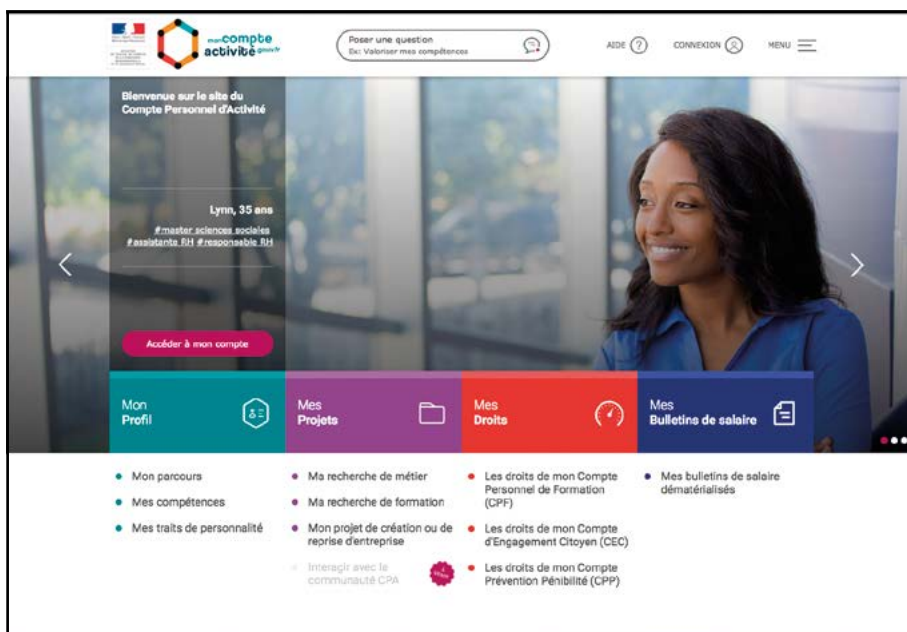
mon compte activité .gouv.fr

Poser une question
Ex: Valoriser mes compétences

AIDE

CONNEXION

MENU

Bienvenue sur le site du Compte Personnel d'Activité

Lynn, 35 ans
#master sciences sociales
#assistante RH #responsable RH

Accéder à mon compte

Mon Profil

Mes Projets

Mes Droits

Mes Bulletins de salaire

Mon parcours
Mes compétences
Mes traits de personnalité

Ma recherche de métier
Ma recherche de formation
Mon projet de création ou de reprise d'entreprise
Interagir avec la communauté CPA

Les droits de mon Compte Personnel de Formation (CPF)
Les droits de mon Compte d'Engagement Citoyen (CEC)
Les droits de mon Compte Prévention Pénibilité (CPP)

Mes bulletins de salaire dématérialisés